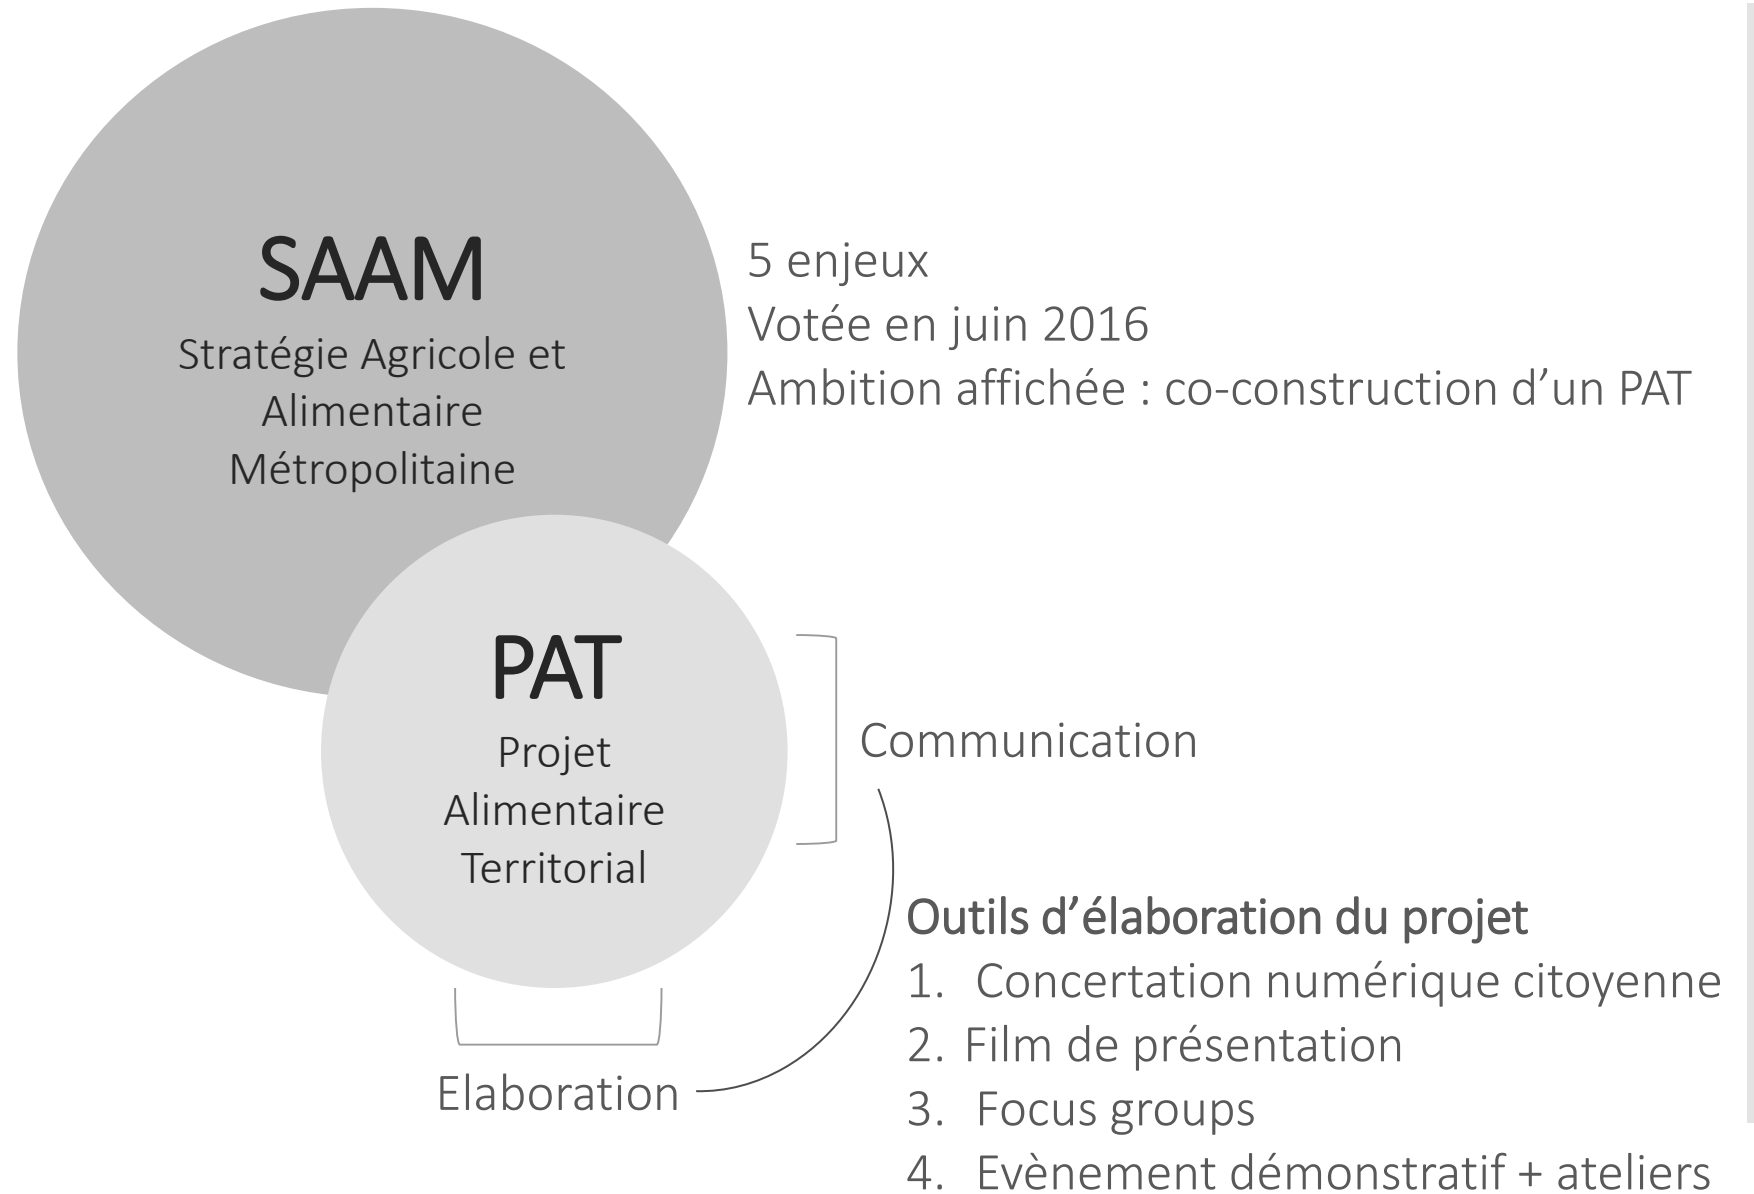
SAAM
Stratégie Agricole et Alimentaire Métropolitaine

5 enjeux
Votée en juin 2016
Ambition affichée : co-construction d'un PAT

PAT
Projet Alimentaire Territorial

Communication

Outils d'élaboration du projet
1. Concertation numérique citoyenne
2. Film de présentation
3. Focus groups
4. Evènement démonstratif + ateliers

Elaboration